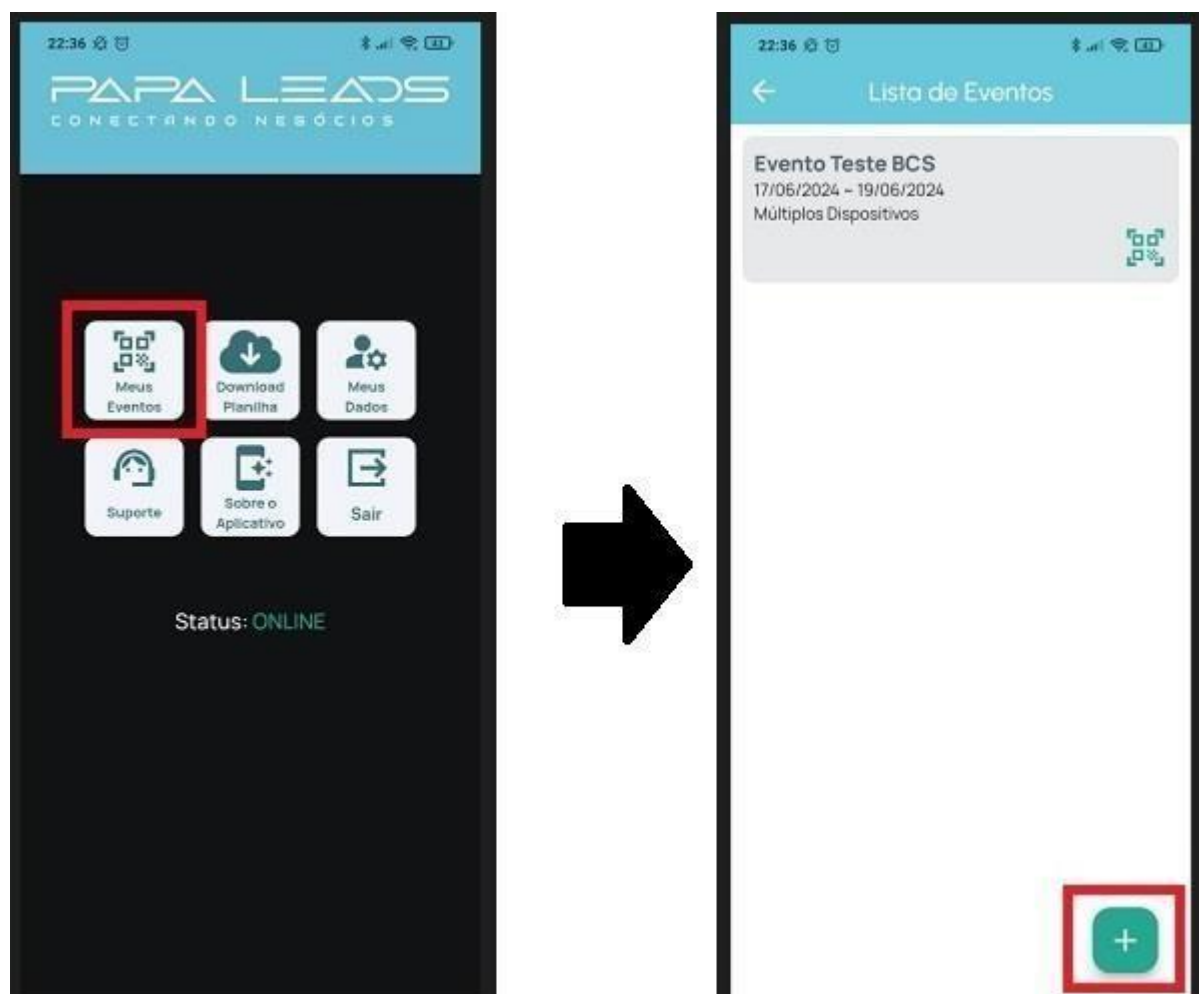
22:36

PAPA LEADS
CONECTANDO NEGÓCIOS

Meus Eventos
Download Planilha
Meus Dados
Suporte
Sobre o Aplicativo
Sair

Status: ONLINE

22:36

Lista de Eventos

Evento Teste BCS
17/06/2024 - 19/06/2024
Múltiplos Dispositivos

+